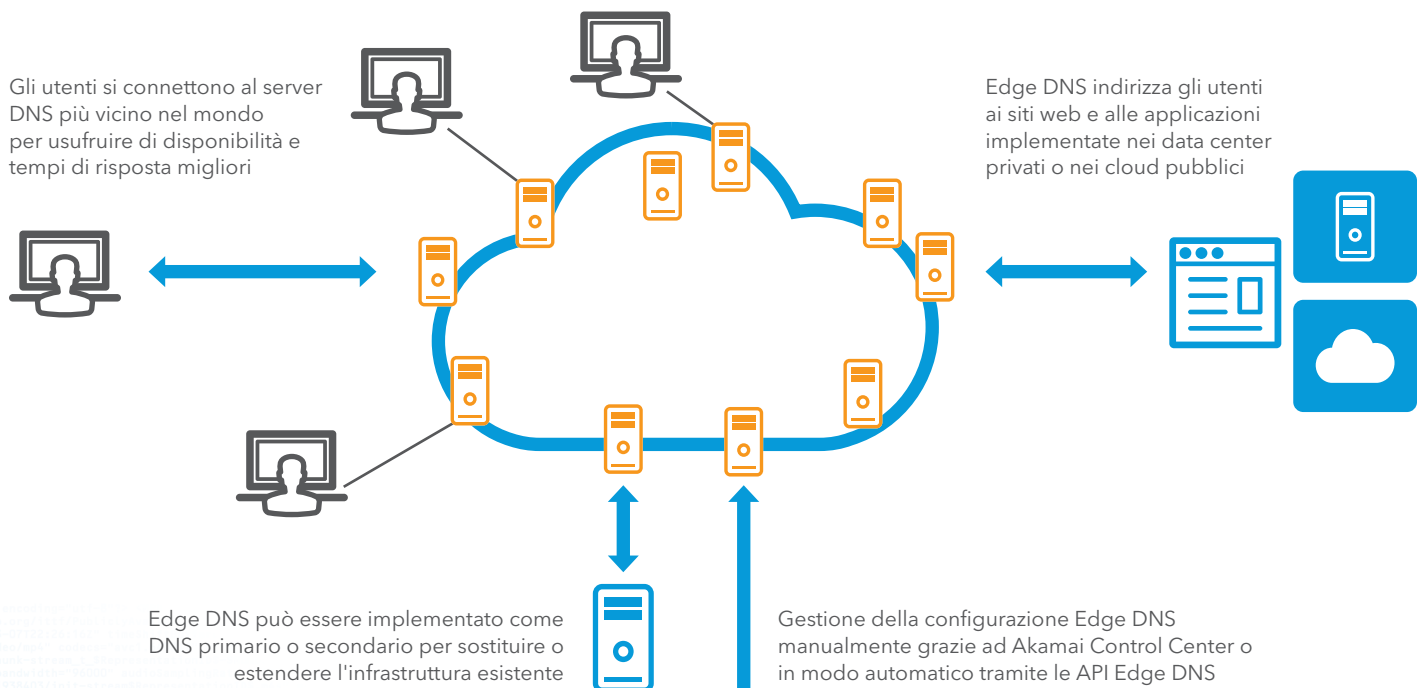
Gli utenti si connettono al server DNS più vicino nel mondo per usufruire di disponibilità e tempi di risposta migliori

Edge DNS indirizza gli utenti ai siti web e alle applicazioni implementate nei data center privati o nei cloud pubblici

Edge DNS può essere implementato come DNS primario o secondario per sostituire o estendere l'infrastruttura esistente

Gestione della configurazione Edge DNS manualmente grazie ad Akamai Control Center o in modo automatico tramite le API Edge DNS